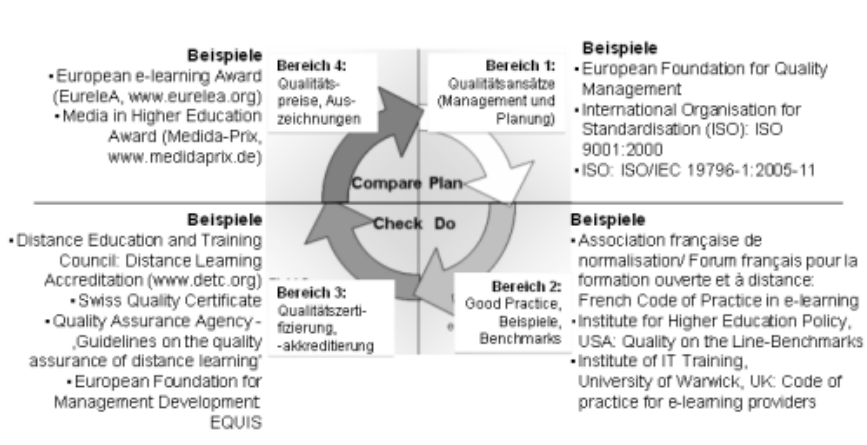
Beispiele
• European e-learning Award (EureleA, www.eurelea.org)
• Media in Higher Education Award (Medida-Prix, www.medidaprix.de)

Bereich 4:
Qualitätspreise, Auszeichnungen

Bereich 1:
Qualitätsansätze (Management und Planung)

Beispiele
• European Foundation for Quality Management
• International Organisation for Standardisation (ISO): ISO 9001:2000
• ISO: ISO/IEC 19796-1:2005-11

Compare Plan
Check Do

Beispiele
• Distance Education and Training Council: Distance Learning Accreditation (www.detc.org)
• Swiss Quality Certificate
• Quality Assurance Agency - 'Guidelines on the quality assurance of distance learning'
• European Foundation for Management Development: EQUIS

Bereich 3:
Qualitätszertifizierung, -akkreditierung

Bereich 2:
Good Practice, Beispiele, Benchmarks

Beispiele
• Association française de normalisation/ Forum français pour la formation ouverte et à distance: French Code of Practice in e-learning
• Institute for Higher Education Policy, USA: Quality on the Line-Benchmarks
• Institute of IT Training, University of Warwick, UK: Code of practice for e-learning providers